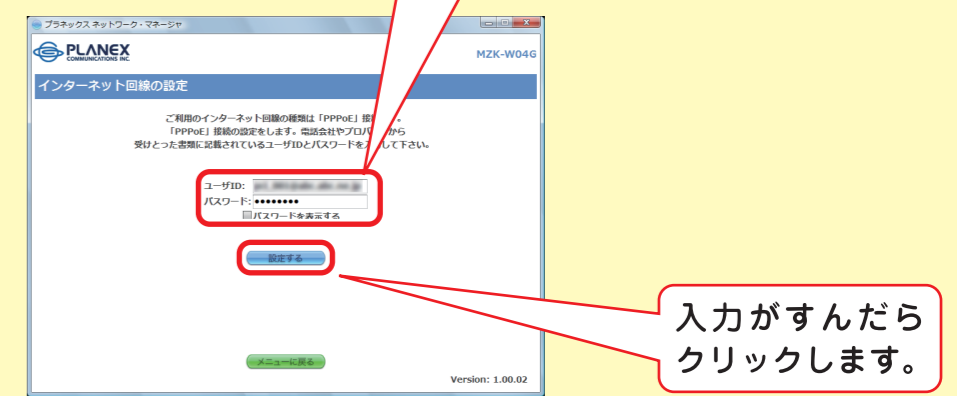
プラネックス ネットワーク・マネージャ

PLANEX COMMUNICATIONS INC.

MZK-W04G

インターネット回線の設定

ご利用のインターネット回線の種類は「PPPoE」接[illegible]。
「PPPoE」接続の設定をします。電話会社やプロバ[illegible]から
受けとった書類に記載されているユーザIDとパスワードを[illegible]して下さい。

ユーザID: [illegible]
パスワード: ●●●●●●●●●
パスワードを表示する

設定する

メニューに戻る

Version: 1.00.02

入力がすんだらクリックします。